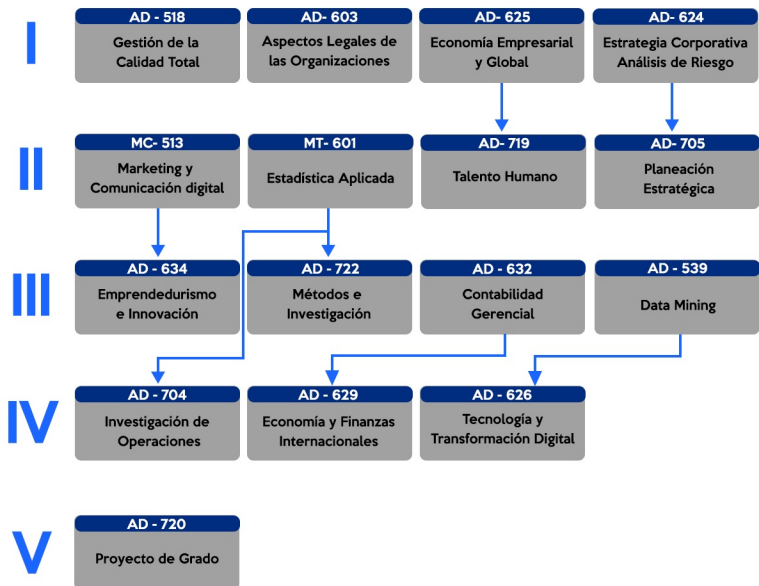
I

AD - 518
Gestión de la Calidad Total

AD- 603
Aspectos Legales de las Organizaciones

AD- 625
Economía Empresarial y Global

AD- 624
Estrategia Corporativa Análisis de Riesgo

II

MC- 513
Marketing y Comunicación digital

MT- 601
Estadística Aplicada

AD- 719
Talento Humano

AD- 705
Planeación Estratégica

III

AD - 634
Emprendedurismo e Innovación

AD - 722
Métodos e Investigación

AD - 632
Contabilidad Gerencial

AD - 539
Data Mining

IV

AD - 704
Investigación de Operaciones

AD - 629
Economía y Finanzas Internacionales

AD - 626
Tecnología y Transformación Digital

V

AD - 720
Proyecto de Grado